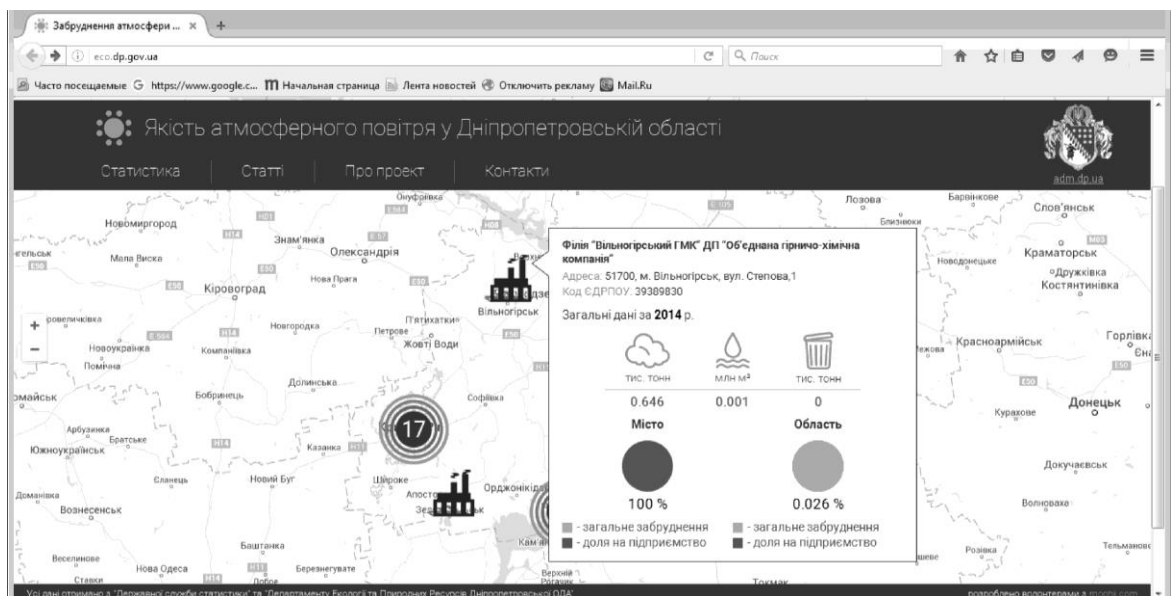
Забруднення атмосфери ... ×
eco.dp.gov.ua
Поиск
Часто посещаемые https://www.google.c... Начальная страница Лента новостей Отключить рекламу Mail.Ru

Якість атмосферного повітря у Дніпропетровській області
Статистика | Статті | Про проект | Контакти
adm.dp.ua

Новомиргород
Знам'янка
Олександрія
Мала Виска
Кіровоград
Нова Прага
Новоукраїнка
Компаніївка
Новгородка
Петрове
П'ятихатки
Жовті Води
Вільногірськ
Помічна
Долинська
Бобринець
Софіївка
Арбузинка
Братське
Южноукраїнськ
Казанка
Новий Буг
Широке
Апостолове
Орджонікідзе
Доманівка
Вознесенськ
Снігурівка
Баштанка
Веселинове
Нова Одеса
Березнегувате
Ставки
Лозова
Близнюки
Барвінкове
Слов'янськ
Краматорськ
Дружківка
Костянтинівка
Новодонецьке
Красноармійськ
Горлівка
Курахове
Донецьк
Докучаєвськ
Волноваха
Розівка
Тельманове
Токмак
17

Філія "Вільногірський ГМК" ДП "Об'єднана гірничо-хімічна компанія"
Адреса: 51700, м. Вільногірськ, вул. Степова,1
Код ЄДРПОУ: 39389830
Загальні дані за 2014 р.

| тис. тонн | млн м³ | тис. тонн |
|---|---|---|
| 0.646 | 0.001 | 0 |

Місто | Область
100 % | 0.026 %
- загальне забруднення | - загальне забруднення
- доля на підприємство | - доля на підприємство

Усі дані отримано з "Державної служби статистики" та "Департаменту Екології та Природних Ресурсів Дніпропетровської ОДА"
розроблено волонтерами з mobi.com